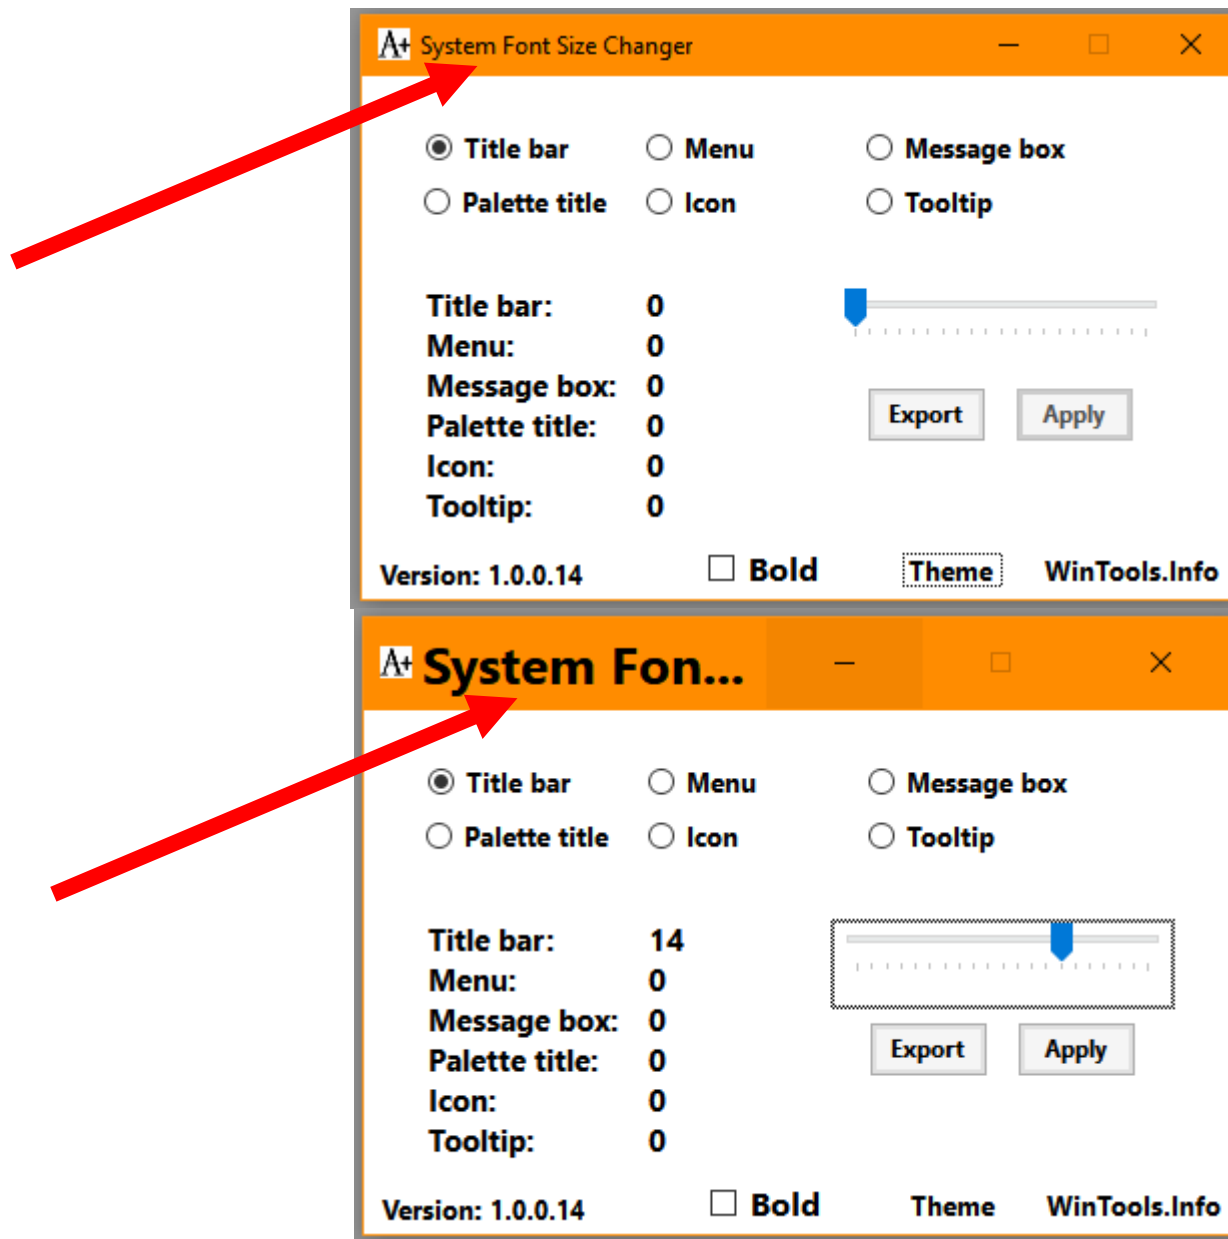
A+ System Font Size Changer

Title bar
Menu
Message box
Palette title
Icon
Tooltip

| | |
|---|---|
| Title bar: | 0 |
| Menu: | 0 |
| Message box: | 0 |
| Palette title: | 0 |
| Icon: | 0 |
| Tooltip: | 0 |

Export
Apply

Version: 1.0.0.14
Bold
Theme
WinTools.Info

A+ System Fon...

Title bar
Menu
Message box
Palette title
Icon
Tooltip

| | |
|---|---|
| Title bar: | 14 |
| Menu: | 0 |
| Message box: | 0 |
| Palette title: | 0 |
| Icon: | 0 |
| Tooltip: | 0 |

Export
Apply

Version: 1.0.0.14
Bold
Theme
WinTools.Info